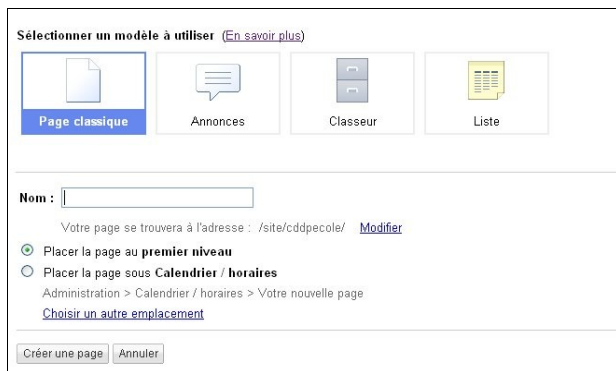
Sélectionner un modèle à utiliser (En savoir plus)

Page classique

Annonces

Classeur

Liste

Nom :

Votre page se trouvera à l'adresse : /site/cddpecole/ Modifier

Placer la page au premier niveau

Placer la page sous Calendrier / horaires

Administration > Calendrier / horaires > Votre nouvelle page

Choisir un autre emplacement

Créer une page Annuler